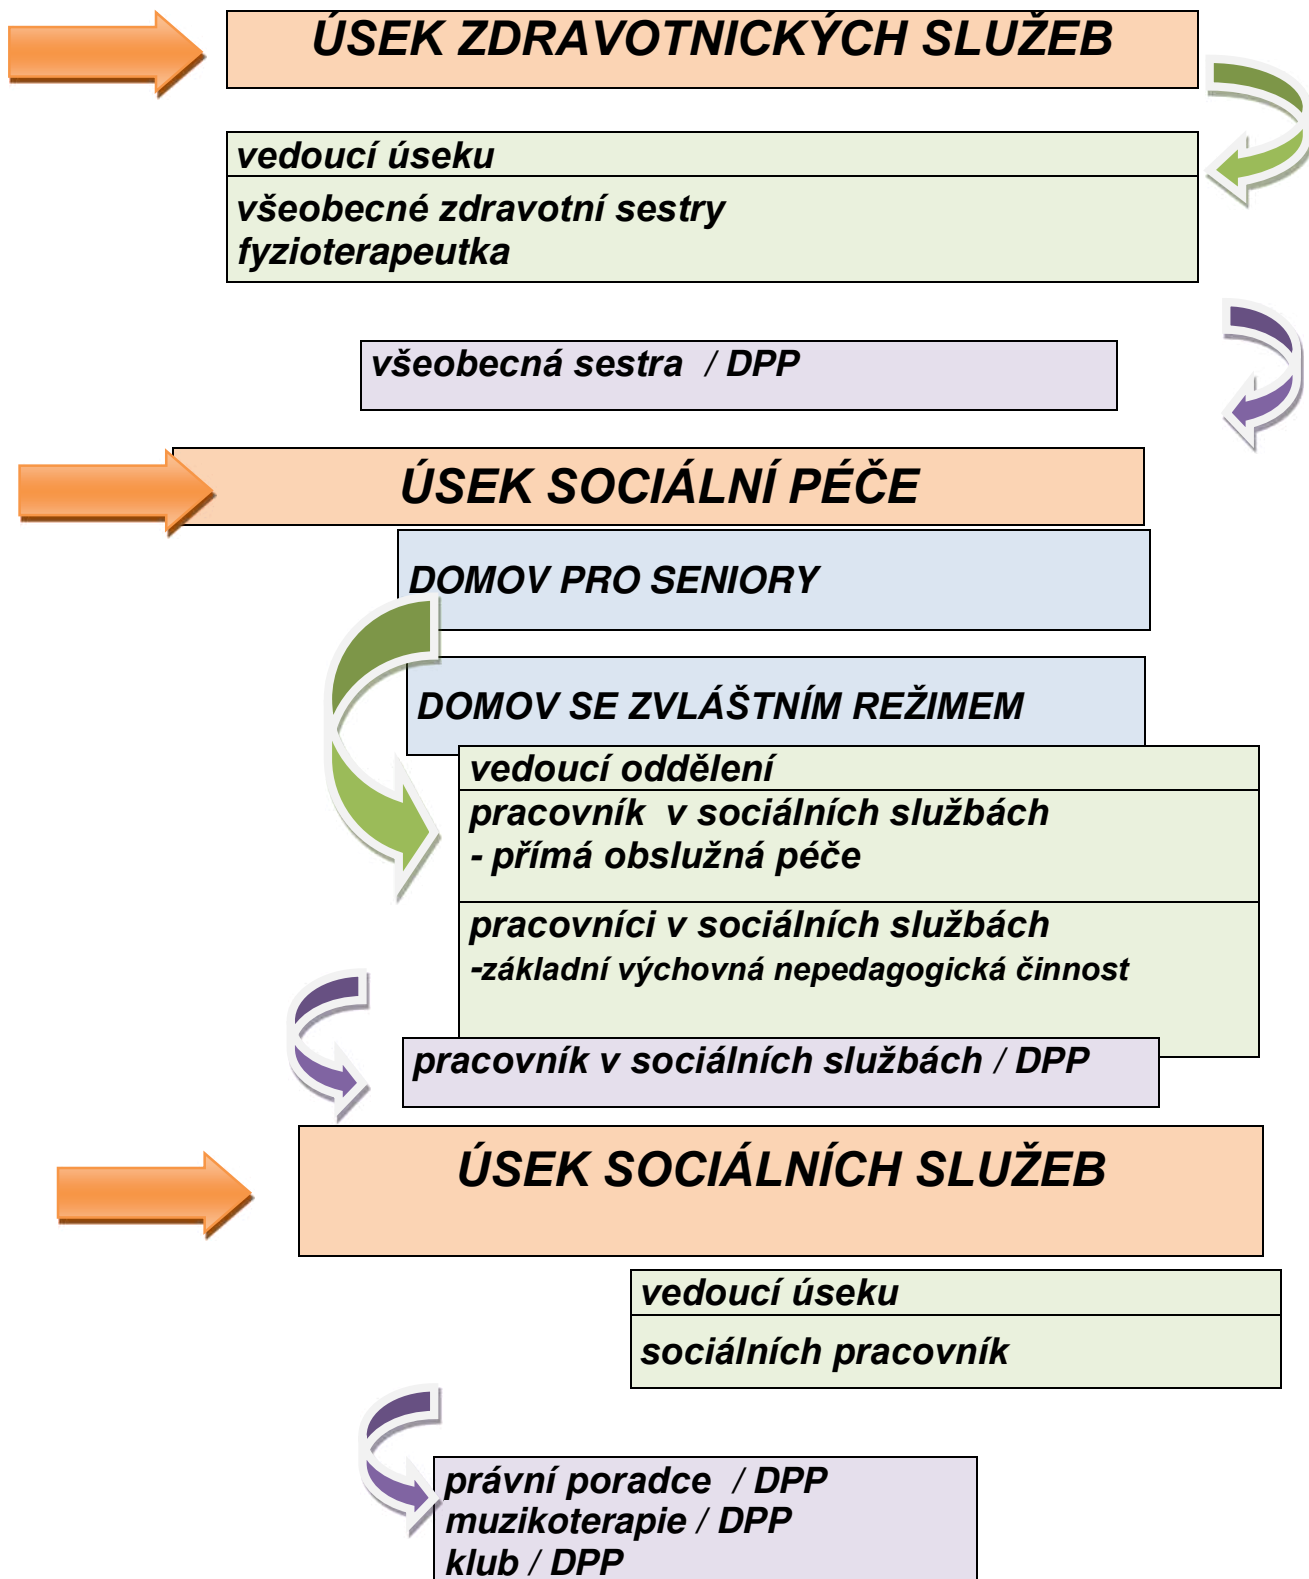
ÚSEK ZDRAVOTNICKÝCH SLUŽEB

vedoucí úseku

všeobecné zdravotní sestry
fyzioterapeutka

všeobecná sestra / DPP

ÚSEK SOCIÁLNÍ PÉČE

DOMOV PRO SENIORY

DOMOV SE ZVLÁŠTNÍM REŽIMEM

vedoucí oddělení

pracovník v sociálních službách
- přímá obslužná péče

pracovníci v sociálních službách
-základní výchovná nepedagogická činnost

pracovník v sociálních službách / DPP

ÚSEK SOCIÁLNÍCH SLUŽEB

vedoucí úseku

sociálních pracovník

právní poradce / DPP
muzikoterapie / DPP
klub / DPP